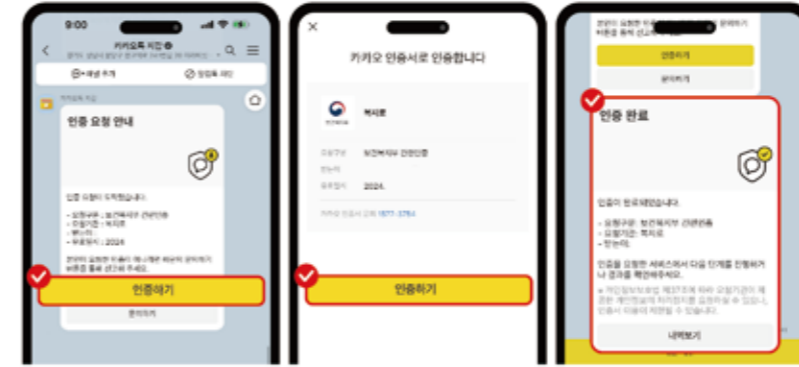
9:00

카카오톡 지갑

인증 요청 안내

인증하기

카카오 인증서로 인증합니다

복지로

보건복지부 간편인증

2024.

1577-3754

인증하기

인증하기

인증 완료

인증이 완료되었습니다.

- 요청구분 : 보건복지부 간편인증
- 요청기관 : 복지로

인증을 요청한 서비스에서 다음 단계를 진행하거나 결과를 확인해주세요.

내역보기